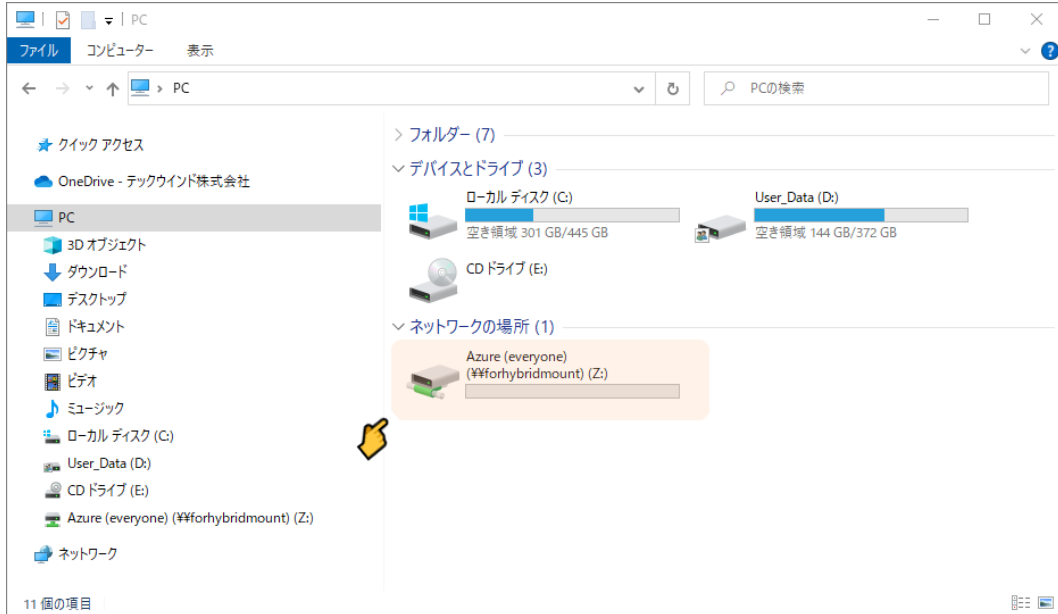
PC

ファイル　コンピューター　表示

PC

PCの検索

クイック アクセス

OneDrive - テックウインド株式会社

PC

3D オブジェクト

ダウンロード

デスクトップ

ドキュメント

ピクチャ

ビデオ

ミュージック

ローカル ディスク (C:)

User_Data (D:)

CD ドライブ (E:)

Azure (everyone) (¥¥forhybridmount) (Z:)

ネットワーク

フォルダー (7)

デバイスとドライブ (3)

ローカル ディスク (C:)
空き領域 301 GB/445 GB

User_Data (D:)
空き領域 144 GB/372 GB

CD ドライブ (E:)

ネットワークの場所 (1)

Azure (everyone) (¥¥forhybridmount) (Z:)

11 個の項目